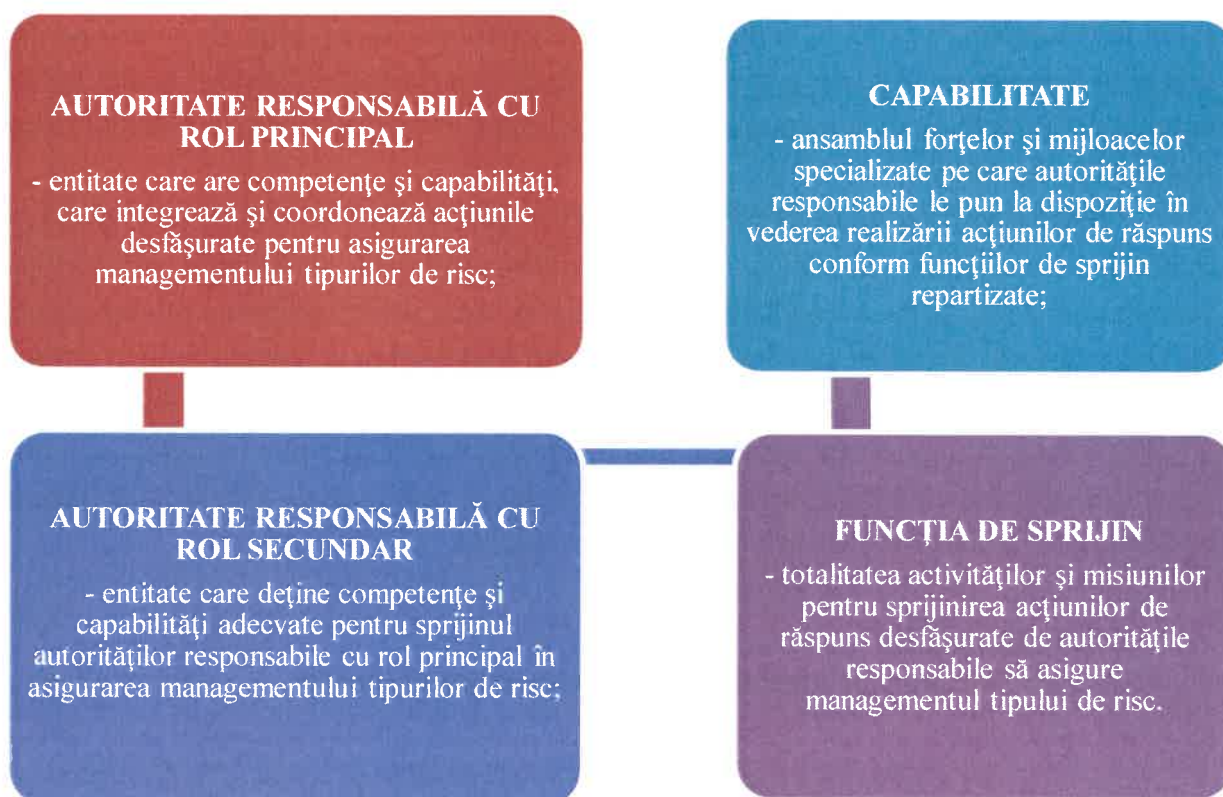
AUTORITATE RESPONSABILĂ CU ROL PRINCIPAL
- entitate care are competenţe şi capabilităţi, care integrează şi coordonează acţiunile desfăşurate pentru asigurarea managementului tipurilor de risc;

CAPABILITATE
- ansamblul forţelor şi mijloacelor specializate pe care autorităţile responsabile le pun la dispoziţie în vederea realizării acţiunilor de răspuns conform funcţiilor de sprijin repartizate;

AUTORITATE RESPONSABILĂ CU ROL SECUNDAR
- entitate care deţine competenţe şi capabilităţi adecvate pentru sprijinul autorităţilor responsabile cu rol principal în asigurarea managementului tipurilor de risc;

FUNCŢIA DE SPRIJIN
- totalitatea activităţilor şi misiunilor pentru sprijinirea acţiunilor de răspuns desfăşurate de autorităţile responsabile să asigure managementul tipului de risc.